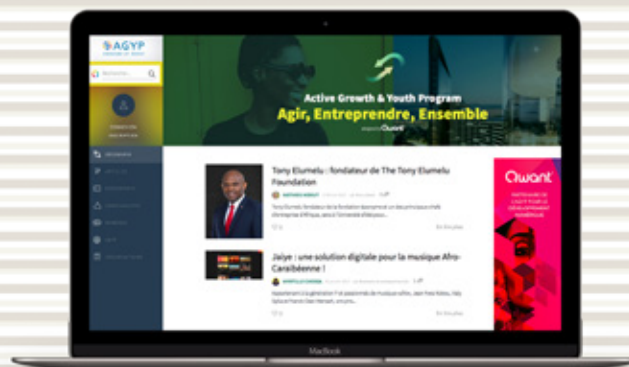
AGYP

Recherche...

Active Growth & Youth Program
Agir, Entreprendre, Ensemble
Qwant

Tony Elumelu : fondateur de The Tony Elumelu Foundation

Jaiye : une solution digitale pour la musique Afro-Caribéenne !

Qwant

MacBook